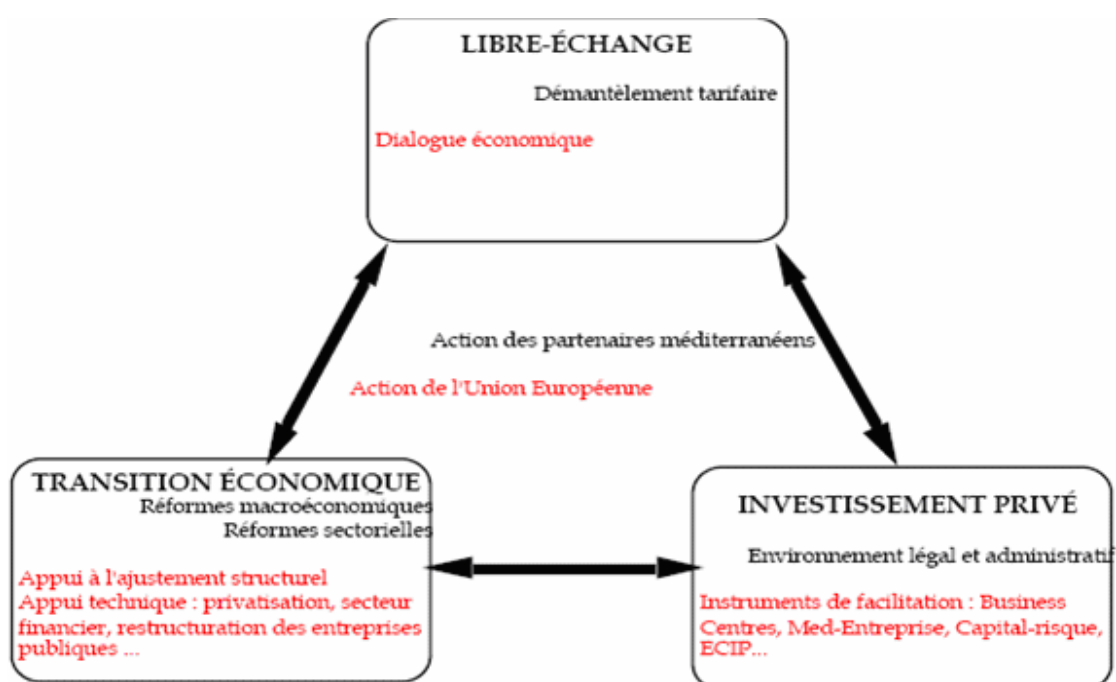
LIBRE-ÉCHANGE

Démantèlement tarifaire

Dialogue économique

Action des partenaires méditerranéens

Action de l'Union Européenne

TRANSITION ÉCONOMIQUE

Réformes macroéconomiques

Réformes sectorielles

Appui à l'ajustement structurel
Appui technique : privatisation, secteur financier, restructuration des entreprises publiques ...

INVESTISSEMENT PRIVÉ

Environnement légal et administratif

Instruments de facilitation : Business Centres, Med-Entreprise, Capital-risque, ECIP...